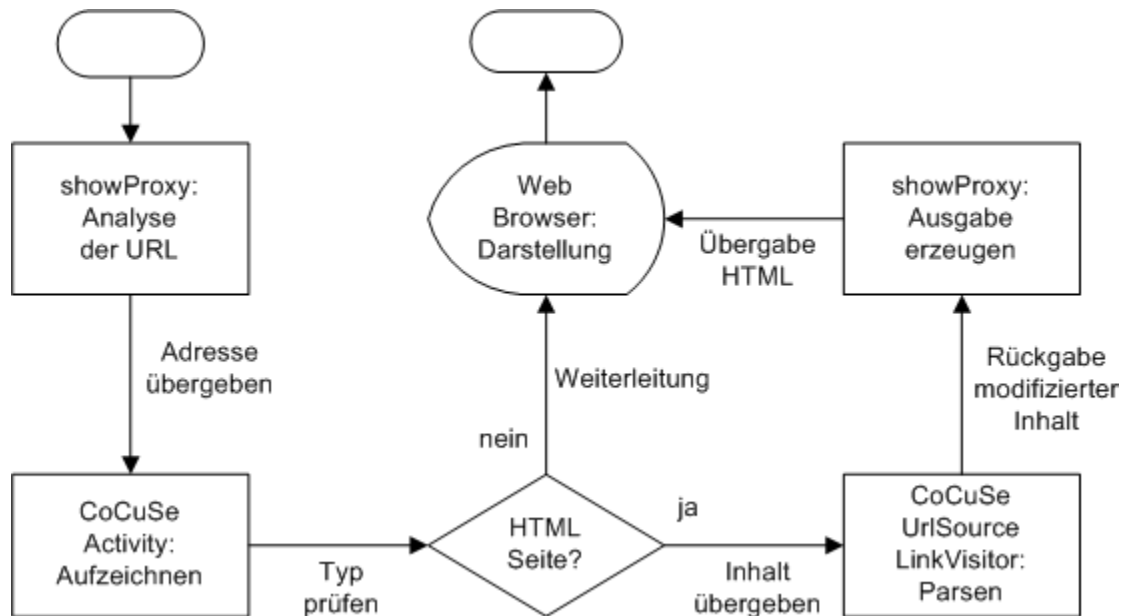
showProxy:
Analyse
der URL

Adresse
übergeben

CoCuSe
Activity:
Aufzeichnen

Typ
prüfen

HTML
Seite?

nein

Weiterleitung

Web
Browser:
Darstellung

ja

Inhalt
übergeben

CoCuSe
UrlSource
LinkVisitor:
Parsen

Rückgabe
modifizierter
Inhalt

showProxy:
Ausgabe
erzeugen

Übergabe
HTML